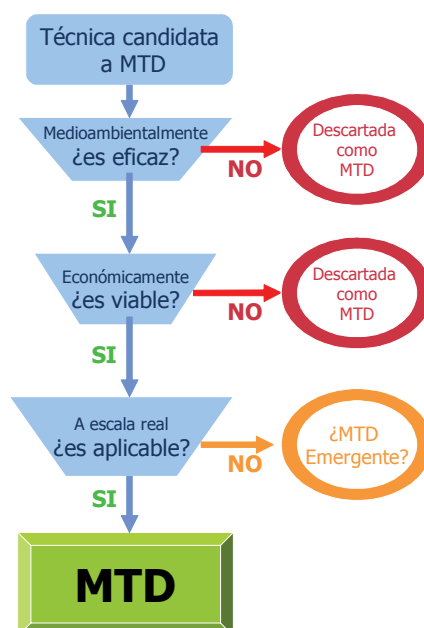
Técnica candidata a MTD

Medioambientalmente ¿es eficaz?

NO

Descartada como MTD

SI

Económicamente ¿es viable?

NO

Descartada como MTD

SI

A escala real ¿es aplicable?

NO

¿MTD Emergente?

SI

MTD